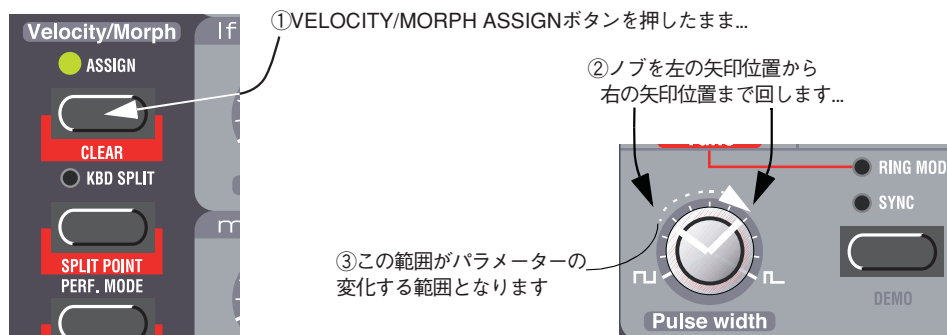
Velocity/Morph

ASSIGN

CLEAR

KBD SPLIT

SPLIT POINT

PERF. MODE

①VELOCITY/MORPH ASSIGNボタンを押したまま…

②ノブを左の矢印位置から右の矢印位置まで回します…

③この範囲がパラメーターの変化する範囲となります

RING MOD

SYNC

DEMO

Pulse width